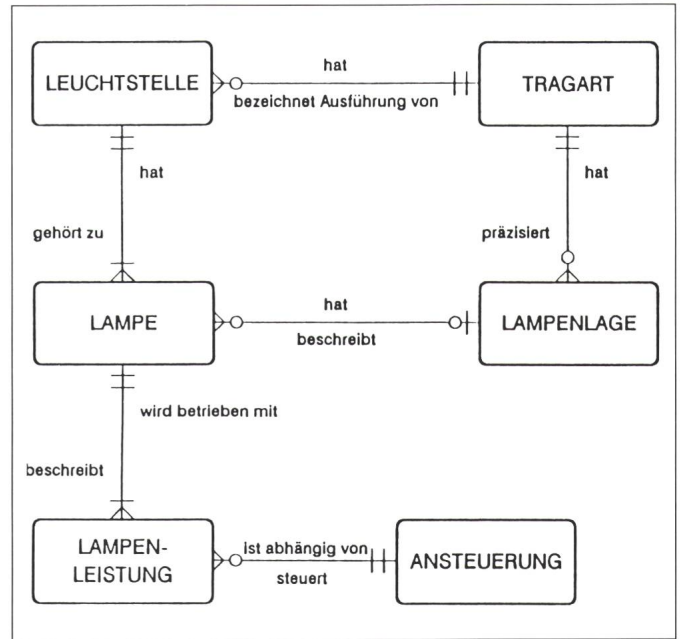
LEUCHTSTELLE

hat

bezeichnet Ausführung von

TRAGART

hat

gehört zu

hat

präzisiert

LAMPE

hat

beschreibt

LAMPENLAGE

wird betrieben mit

beschreibt

LAMPEN-LEISTUNG

Ist abhängig von

steuert

ANSTEUERUNG